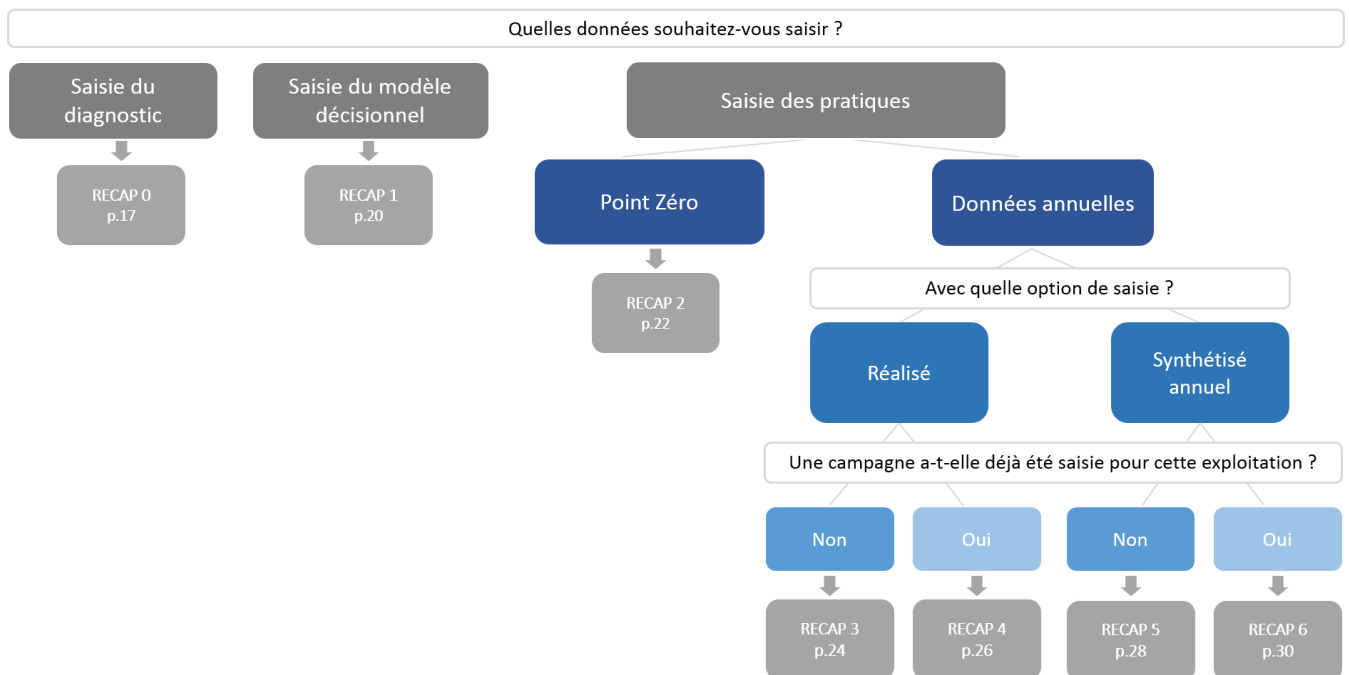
Quelles données souhaitez-vous saisir ?

Saisie du diagnostic

RECAP 0
p.17

Saisie du modèle décisionnel

RECAP 1
p.20

Saisie des pratiques

Point Zéro

RECAP 2
p.22

Données annuelles

Avec quelle option de saisie ?

Réalisé

Synthétisé annuel

Une campagne a-t-elle déjà été saisie pour cette exploitation ?

Non

RECAP 3
p.24

Oui

RECAP 4
p.26

Non

RECAP 5
p.28

Oui

RECAP 6
p.30